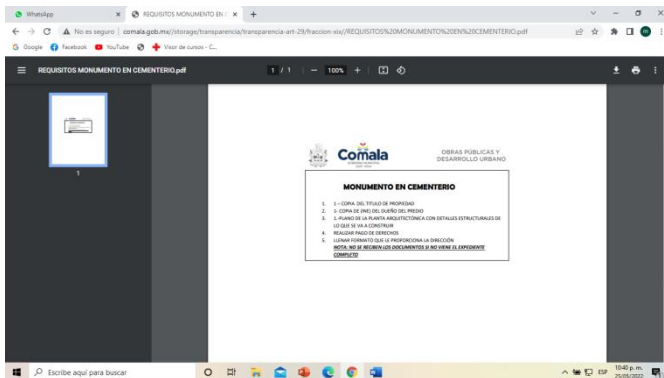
WhatsApp
REQUISITOS MONUMENTO EN C
No es seguro | comala.gob.mx/storage/transparencia/transparencia-art-29/fraccion-xix//REQUISITOS%20MONUMENTO%20EN%20CEMENTERIO.pdf
Google Facebook YouTube Visor de cursos - C...
REQUISITOS MONUMENTO EN CEMENTERIO.pdf
1 / 1 | — 100% +
1

Comala
OBRAS PÚBLICAS Y DESARROLLO URBANO

MONUMENTO EN CEMENTERIO

1. 1 – COPIA DEL TITULO DE PROPIEDAD
2. 1- COPIA DE (INE) DEL DUEÑO DEL PREDIO
3. 1.-PLANO DE LA PLANTA ARQUITECTÓNICA CON DETALLES ESTRUCTURALES DE LO QUE SE VA A CONSTRUIR
4. REALIZAR PAGO DE DERECHOS
5. LLENAR FORMATO QUE LE PROPORCIONA LA DIRECCIÓN
NOTA: NO SE RECIBEN LOS DOCUMENTOS SI NO VIENE EL EXPEDIENTE COMPLETO

Escribe aquí para buscar
ESP 10:40 p. m. 25/05/2022